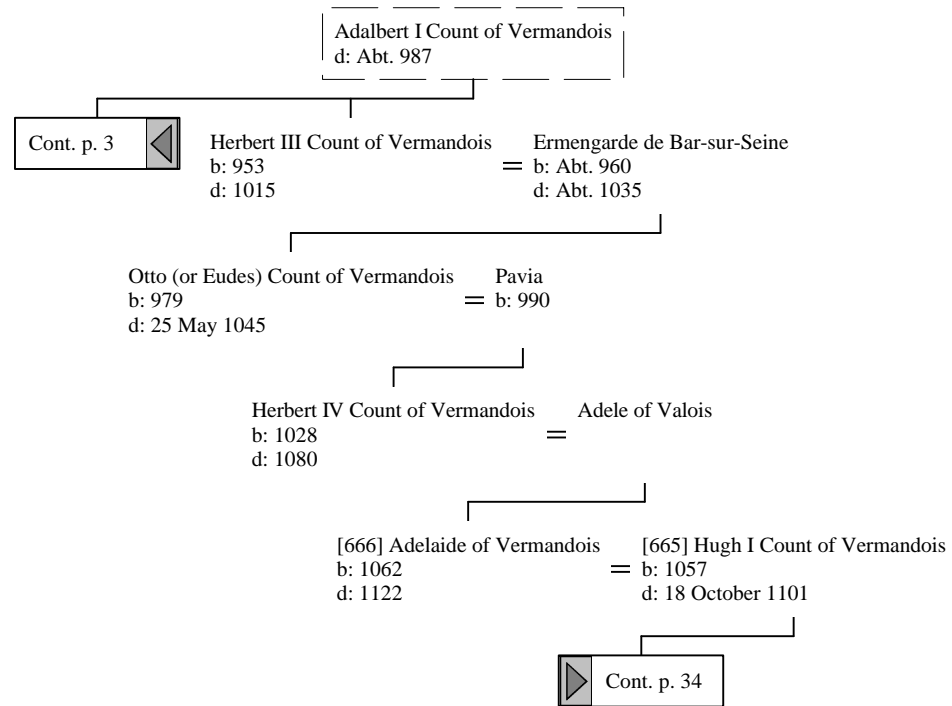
Adalbert I Count of Vermandois
d: Abt. 987

Cont. p. 3

Herbert III Count of Vermandois
b: 953
d: 1015

=

Ermengarde de Bar-sur-Seine
b: Abt. 960
d: Abt. 1035

Otto (or Eudes) Count of Vermandois
b: 979
d: 25 May 1045

=

Pavia
b: 990

Herbert IV Count of Vermandois
b: 1028
d: 1080

=

Adele of Valois

[666] Adelaide of Vermandois
b: 1062
d: 1122

=

[665] Hugh I Count of Vermandois
b: 1057
d: 18 October 1101

Cont. p. 34